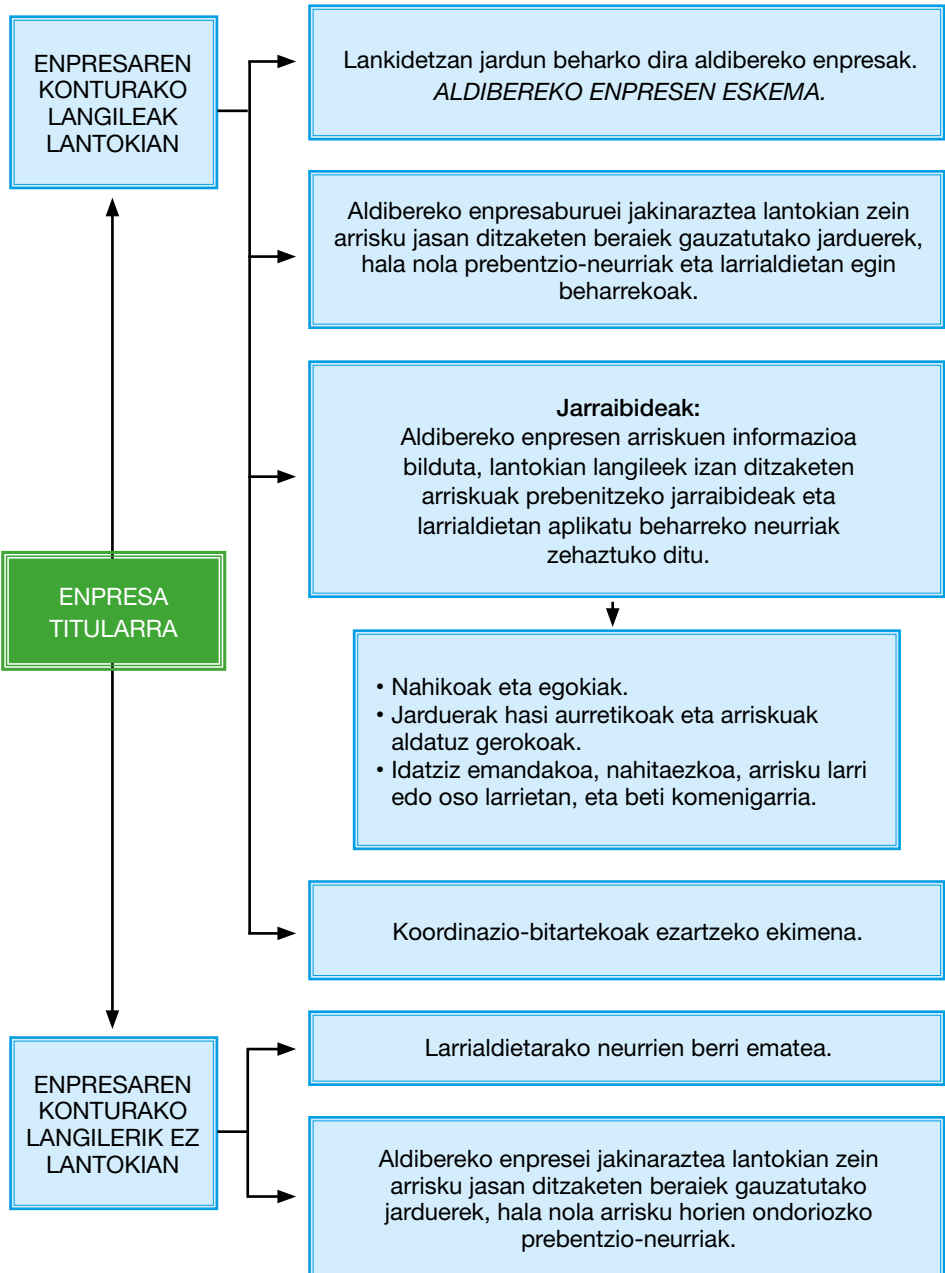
ENPRESAREN KONTURAKO LANGILEAK LANTOKIAN

Lankidetzan jardun beharko dira aldibereko enpresak.
*ALDIBEREKO ENPRESEN ESKEMA.*

Aldibereko enpresaburuei jakinaraztea lantokian zein arrisku jasan ditzaketen beraiek gauzatutako jarduerek, hala nola prebentzio-neurriak eta larrialdietan egin beharrekoak.

**Jarraibideak:**
Aldibereko enpresen arriskuen informazioa bilduta, lantokian langileek izan ditzaketen arriskuak prebenitzeko jarraibideak eta larrialdietan aplikatu beharreko neurriak zehaztuko ditu.

• Nahikoak eta egokiak.
• Jarduerak hasi aurretikoak eta arriskuak aldatuz gerokoak.
• Idatziz emandakoa, nahitaezkoa, arrisku larri edo oso larrietan, eta beti komenigarria.

Koordinazio-bitartekoak ezartzeko ekimena.

ENPRESA TITULARRA

ENPRESAREN KONTURAKO LANGILERIK EZ LANTOKIAN

Larrialdietarako neurrien berri ematea.

Aldibereko enpresei jakinaraztea lantokian zein arrisku jasan ditzaketen beraiek gauzatutako jarduerek, hala nola arrisku horien ondoriozko prebentzio-neurriak.